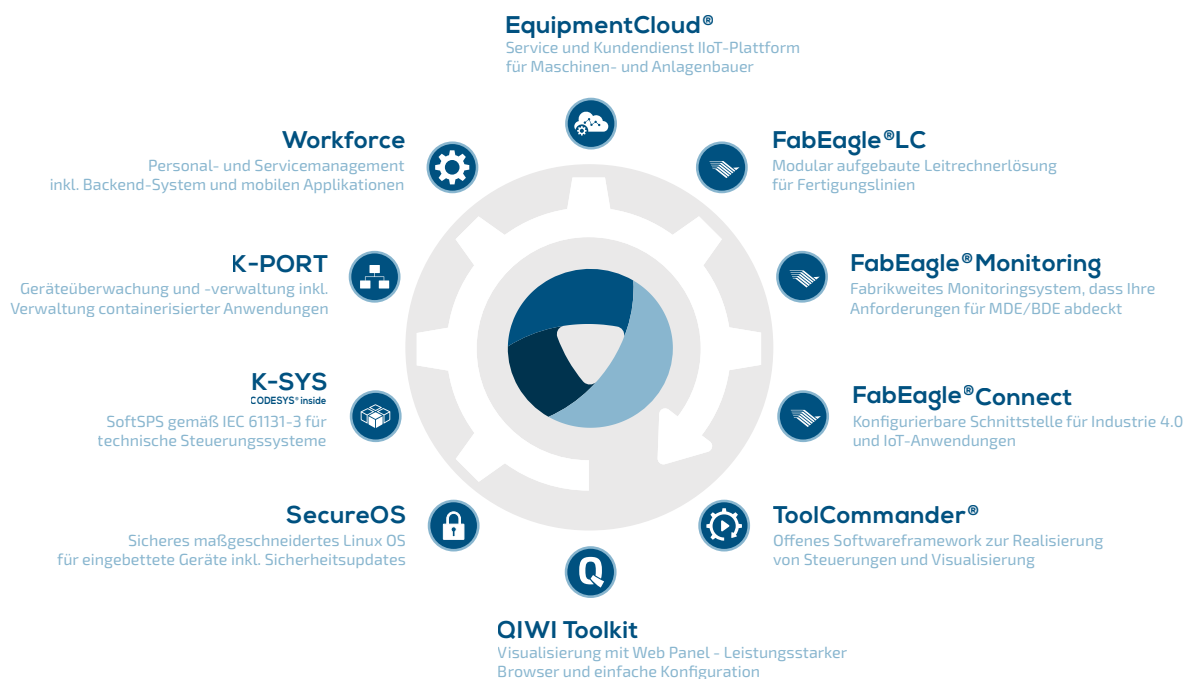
EquipmentCloud®
Service und Kundendienst IIoT-Plattform für Maschinen- und Anlagenbauer

Workforce
Personal- und Servicemanagement inkl. Backend-System und mobilen Applikationen

FabEagle®LC
Modular aufgebaute Leitrechnerlösung für Fertigungslinien

K-PORT
Geräteüberwachung und -verwaltung inkl. Verwaltung containerisierter Anwendungen

FabEagle®Monitoring
Fabrikweites Monitoringsystem, dass Ihre Anforderungen für MDE/BDE abdeckt

K-SYS
CODESYS® inside
SoftSPS gemäß IEC 61131-3 für technische Steuerungssysteme

FabEagle®Connect
Konfigurierbare Schnittstelle für Industrie 4.0 und IoT-Anwendungen

SecureOS
Sicheres maßgeschneidertes Linux OS für eingebettete Geräte inkl. Sicherheitsupdates

ToolCommander®
Offenes Softwareframework zur Realisierung von Steuerungen und Visualisierung

QIWI Toolkit
Visualisierung mit Web Panel - Leistungsstarker Browser und einfache Konfiguration